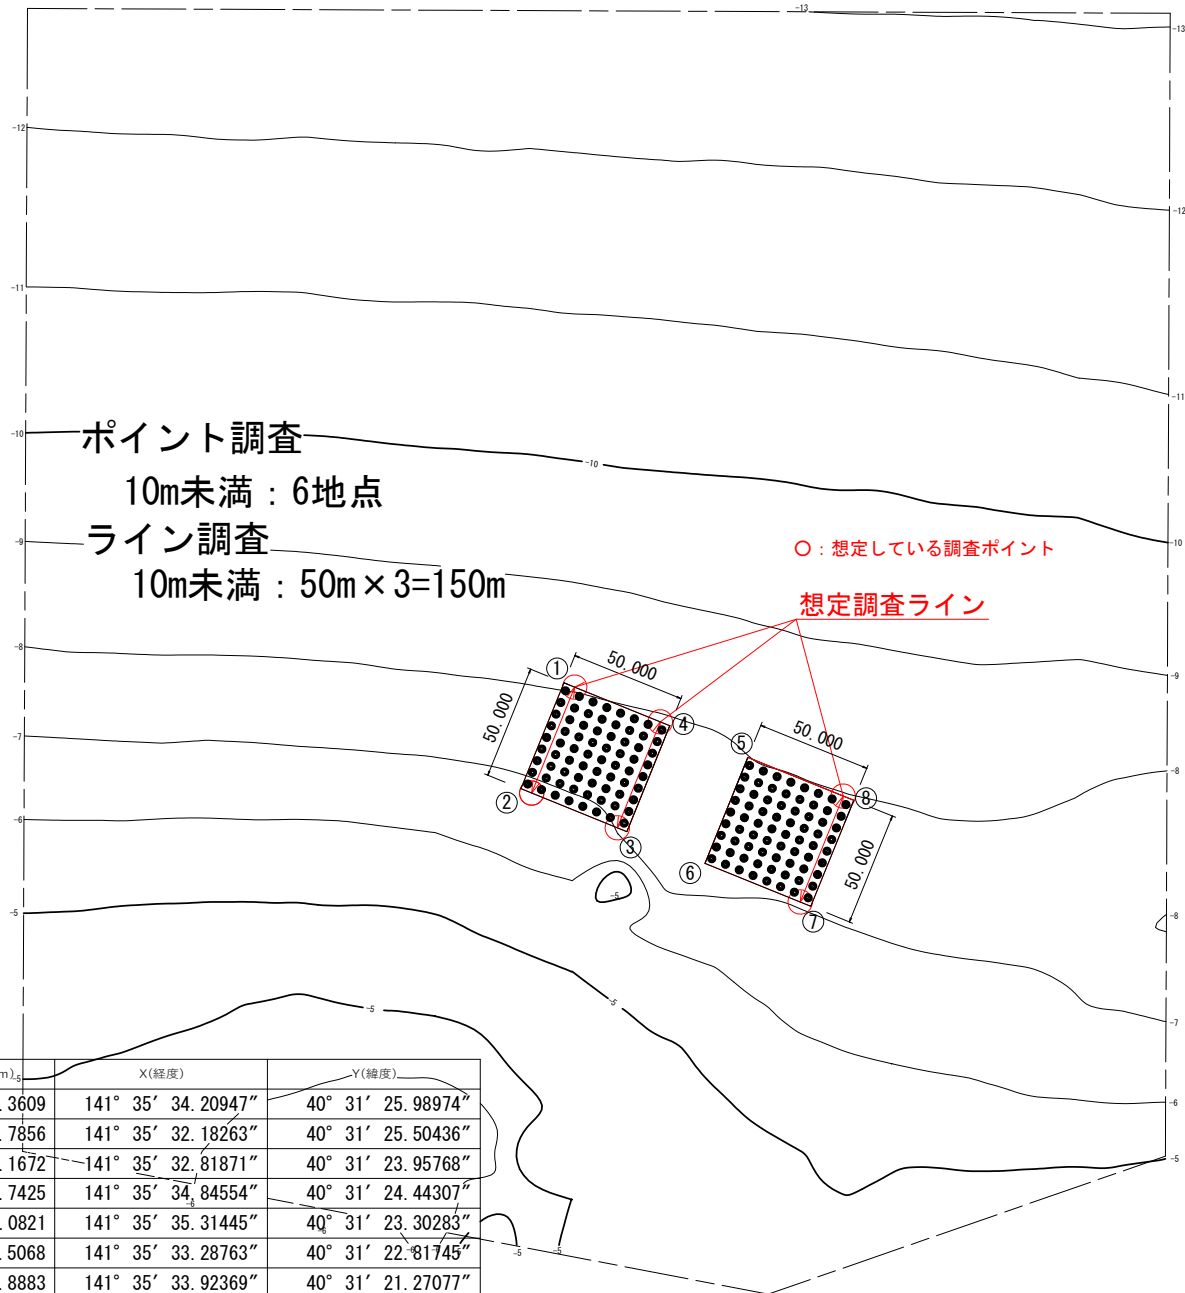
-13
-13
-12
-12
-11
-11
-10
-10
-10
-9
-10
-8
-9
-7
-8
-6
-5
-8
-5
-7
-5
-6
-5
-5
-5
-5

ポイント調査
10m未満：6地点
ライン調査
10m未満：50m×3=150m

○：想定している調査ポイント
想定調査ライン

①
②
③
④
⑤
⑥
⑦
⑧
50.000
50.000
50.000
50.000

| m) | X(経度) | Y(緯度) |
|---|---|---|
| .3609 | 141° 35′ 34.20947″ | 40° 31′ 25.98974″ |
| .7856 | 141° 35′ 32.18263″ | 40° 31′ 25.50436″ |
| .1672 | 141° 35′ 32.81871″ | 40° 31′ 23.95768″ |
| .7425 | 141° 35′ 34.84554″ | 40° 31′ 24.44307″ |
| .0821 | 141° 35′ 35.31445″ | 40° 31′ 23.30283″ |
| .5068 | 141° 35′ 33.28763″ | 40° 31′ 22.81745″ |
| .8883 | 141° 35′ 33.92369″ | 40° 31′ 21.27077″ |